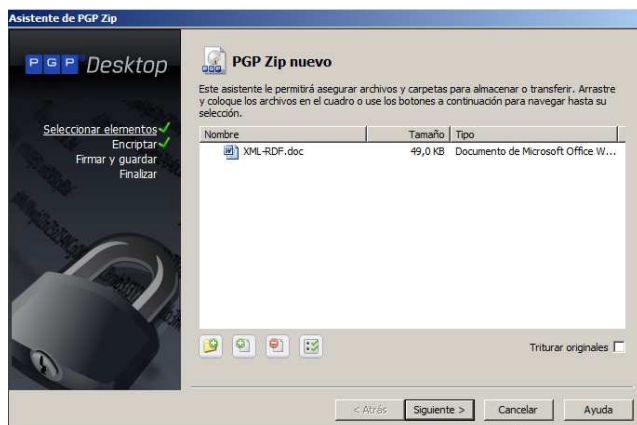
Asistente de PGP Zip

PGP Desktop

Seleccionar elementos
Encriptar
Firmar y guardar
Finalizar

PGP Zip nuevo

Este asistente le permitirá asegurar archivos y carpetas para almacenar o transferir. Arrastre y coloque los archivos en el cuadro o use los botones a continuación para navegar hasta su selección.

| Nombre | Tamaño | Tipo |
|---|---|---|
| XML-RDF.doc | 49,0 KB | Documento de Microsoft Office W... |

Triturar originales

< Atrás Siguiente > Cancelar Ayuda